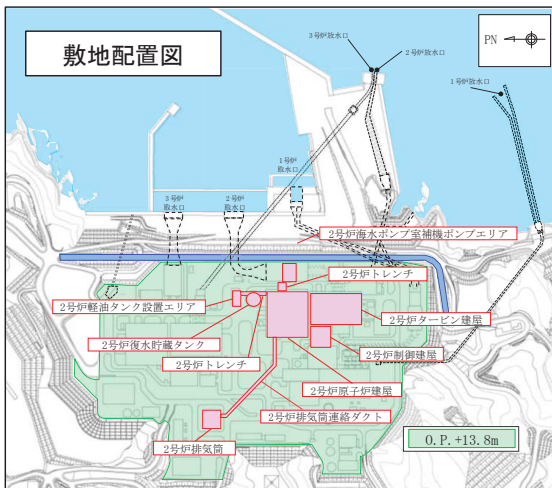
敷地配置図

PN

3号炉放水口

2号炉放水口

1号炉放水口

1号炉取水口

3号炉取水口

2号炉取水口

2号炉海水ポンプ室補機ポンプエリア

2号炉トレンチ

2号炉軽油タンク設置エリア

2号炉タービン建屋

2号炉復水貯蔵タンク

2号炉制御建屋

2号炉トレンチ

2号炉原子炉建屋

2号炉排気筒連絡ダクト

2号炉排気筒

O.P.+13.8m